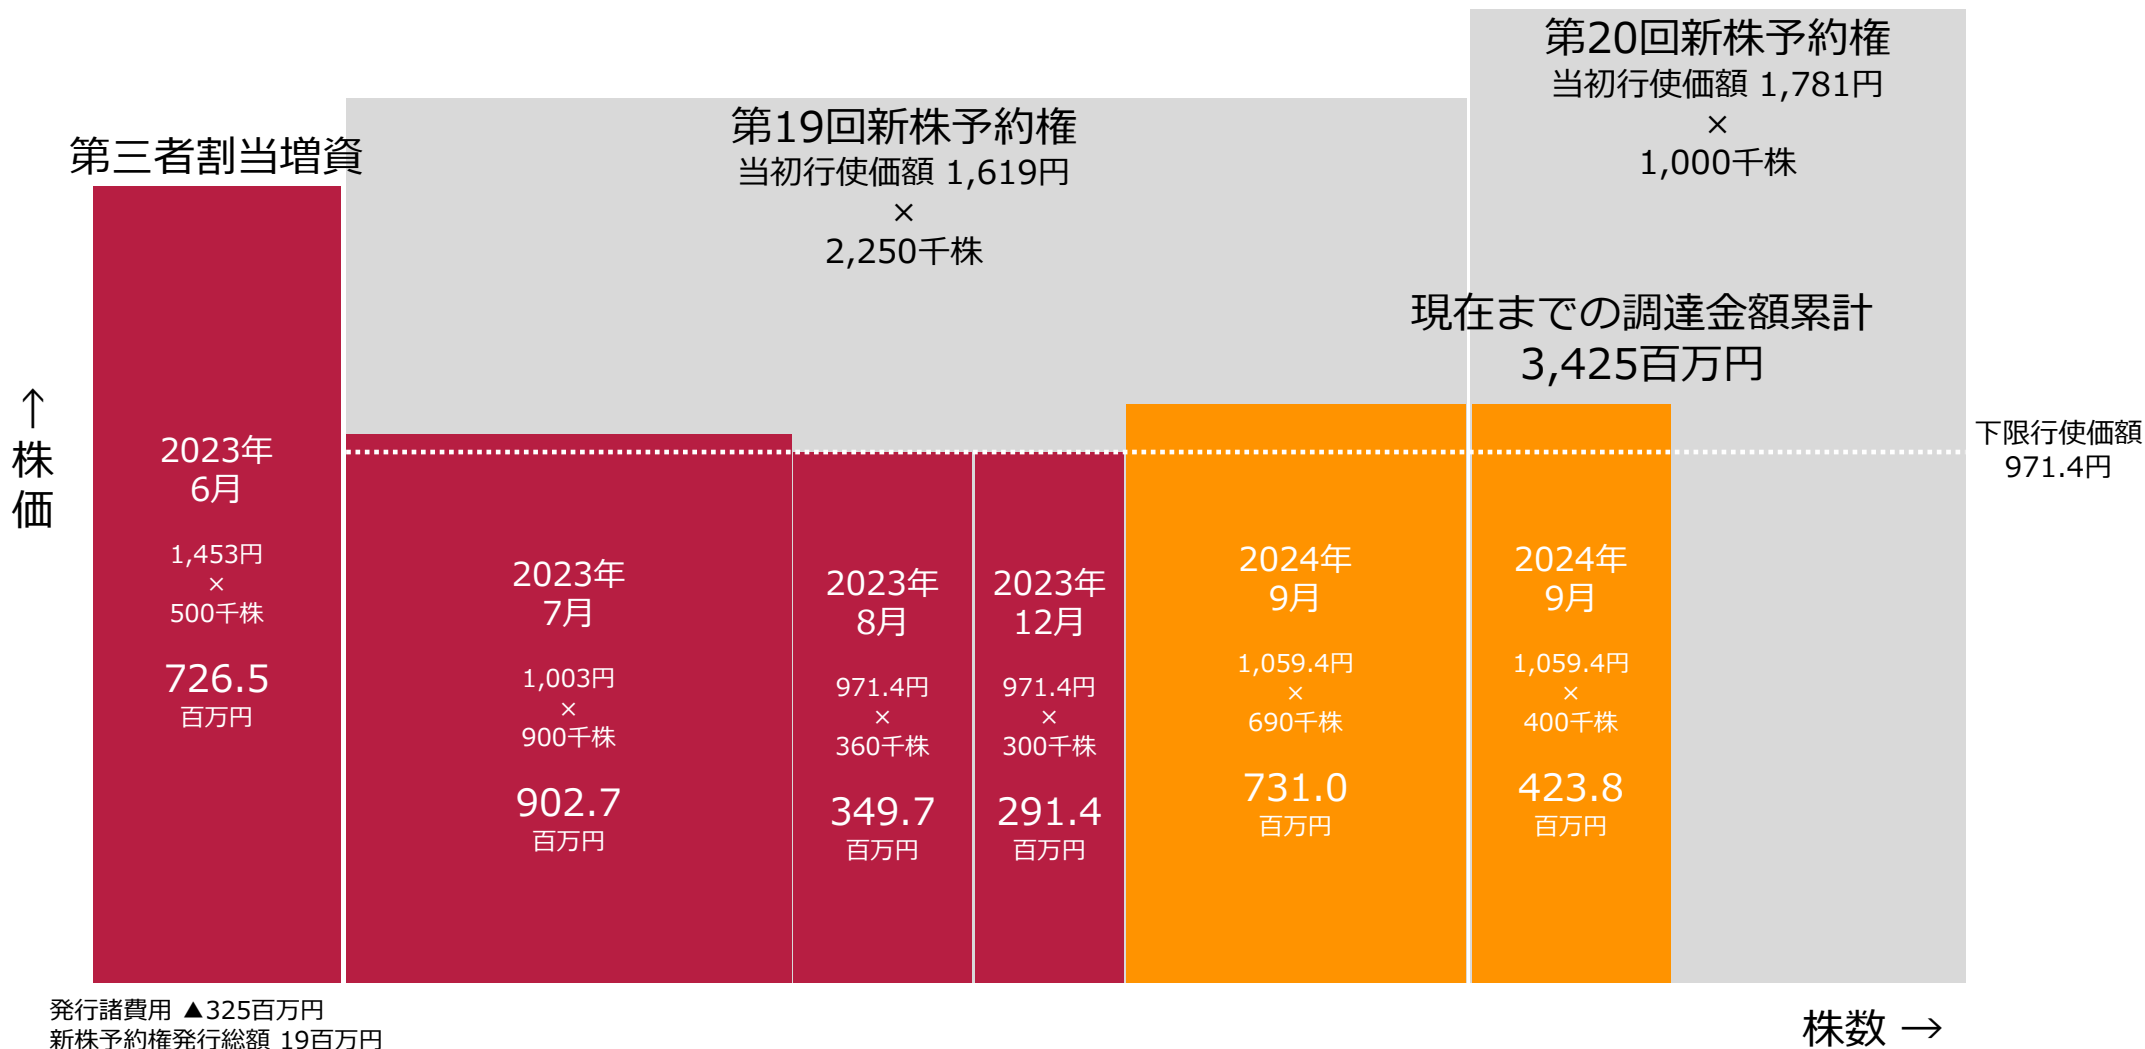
第20回新株予約権
当初行使価額 1,781円
×
1,000千株

第19回新株予約権
当初行使価額 1,619円
×
2,250千株

第三者割当増資

現在までの調達金額累計
3,425百万円

↑
株
価

下限行使価額
971.4円

2023年
6月
1,453円
×
500千株
726.5
百万円

2023年
7月
1,003円
×
900千株
902.7
百万円

2023年
8月
971.4円
×
360千株
349.7
百万円

2023年
12月
971.4円
×
300千株
291.4
百万円

2024年
9月
1,059.4円
×
690千株
731.0
百万円

2024年
9月
1,059.4円
×
400千株
423.8
百万円

発行諸費用 ▲325百万円
新株予約権発行総額 19百万円

株数 →